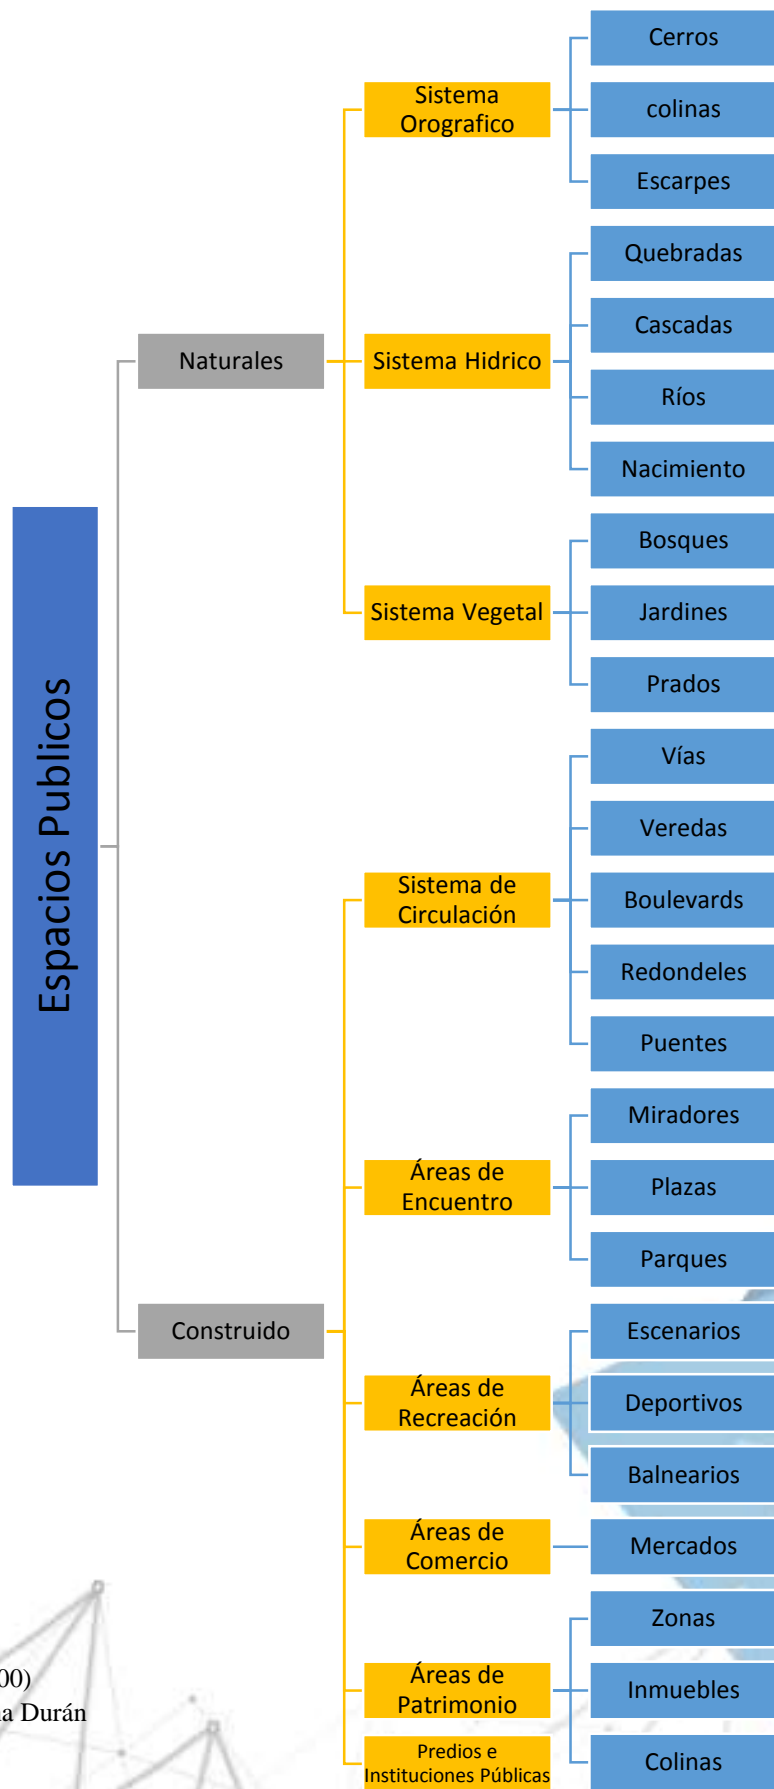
Espacios Publicos

Naturales

Sistema Orografico

Cerros

colinas

Escarpes

Sistema Hidrico

Quebradas

Cascadas

Ríos

Nacimiento

Sistema Vegetal

Bosques

Jardines

Prados

Construido

Sistema de Circulación

Vías

Veredas

Boulevards

Redondeles

Puentes

Áreas de Encuentro

Miradores

Plazas

Parques

Áreas de Recreación

Escenarios

Deportivos

Balnearios

Áreas de Comercio

Mercados

Áreas de Patrimonio

Zonas

Inmuebles

Colinas

Predios e Instituciones Públicas

00)
a Durán